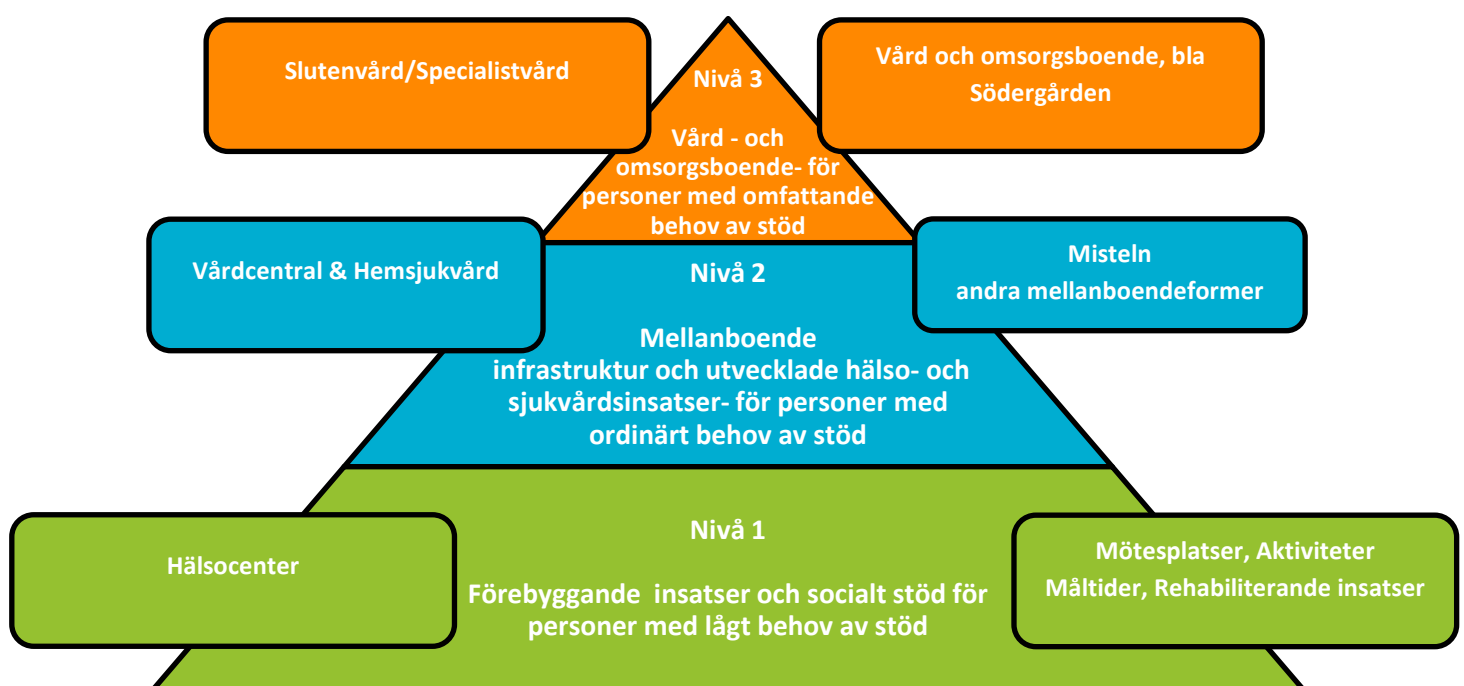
Slutenvård/Specialistvård

Nivå 3

Vård - och omsorgsboende- för personer med omfattande behov av stöd

Vård och omsorgsboende, bla Södergården

Vårdcentral & Hemsjukvård

Nivå 2

Mellanboende infrastruktur och utvecklade hälso- och sjukvårdsinsatser- för personer med ordinärt behov av stöd

Misteln andra mellanboendeformer

Hälsocenter

Nivå 1

Förebyggande insatser och socialt stöd för personer med lågt behov av stöd

Mötesplatser, Aktiviteter Måltider, Rehabiliterande insatser